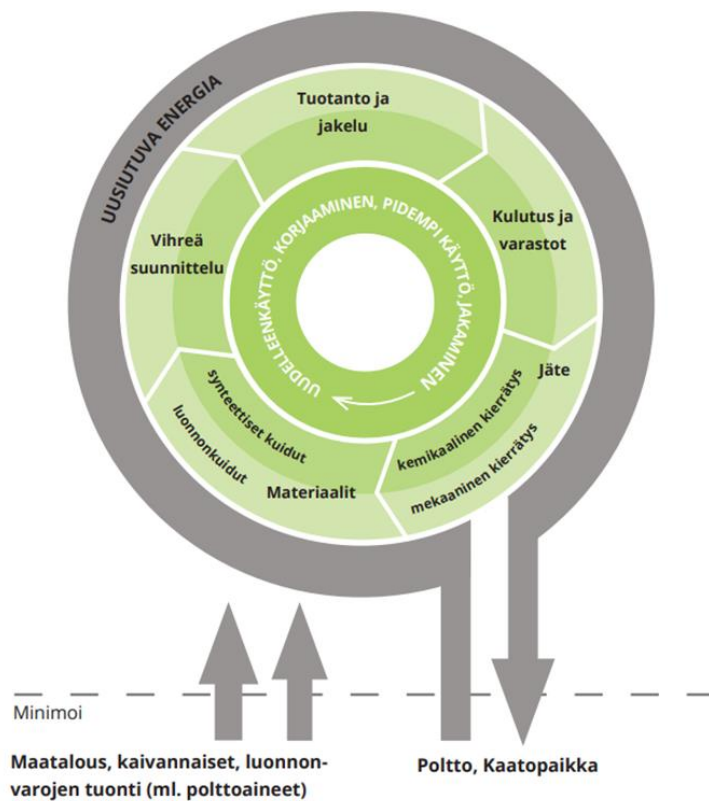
UUSIUTUVA ENERGIA

Tuotanto ja jakelu

Kulutus ja varastot

Jäte

kemikaalinen kierrätys

mekaaninen kierrätys

Materiaalit

luonnonkuidut

synteettiset kuidut

Vihreä suunnittelu

UUDELLEENKÄYTTÖ, KORJAAMINEN, PIDEMPI KÄYTTÖ, JAKAMINEN

Minimoi

Maatalous, kaivannaiset, luonnonvarojen tuonti (ml. polttoaineet)

Poltto, Kaatopaikka